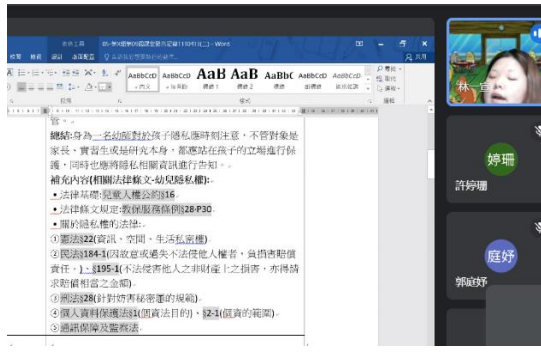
管。

總結:身為一名幼師對於孩子隱私應時刻注意，不管對象是家長、實習生或是研究本身，都應站在孩子的立場進行保護，同時也應將隱私相關資訊進行告知。

補充內容(相關法律條文-幼兒隱私權):

• 法律基礎:兒童人權公約§16

• 法律條文規定:教保服務條例§28-P30

• 關於隱私權的法律:

①憲法§22(資訊、空間、生活私密權)

②民法§184-1(因故意或過失不法侵使人權者，負損害賠償責任。)、§195-1(不法侵害他人之非財產上之損害，亦得請求賠償相當之金額)

③刑法§28(針對妨害秘密的規範)

④個人資料保護法§1(個資法目的)、§2-1(個資的範圍)

⑤通訊保障及監察法

婷珊
許婷珊
庭妤
郭庭妤